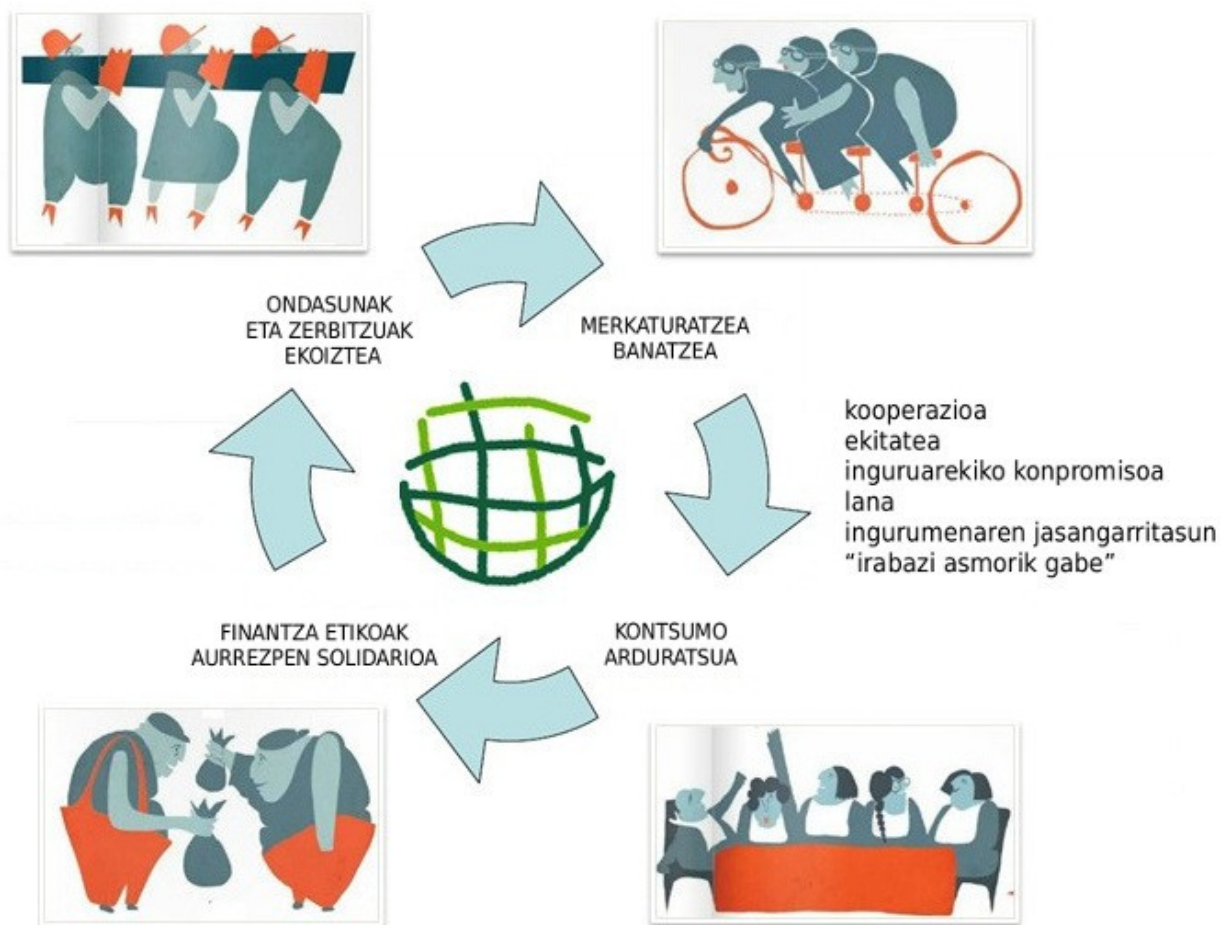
ONDASUNAK
ETA ZERBITZUAK
EKOIZTEA

MERKATURATZEA
BANATZEA

kooperazioa
ekitatea
inguruarekiko konpromisoa
lana
ingurumenaren jasangarritasun
"irabazi asmorik gabe"

KONTSUMO
ARDURATSUA

FINANTZA ETIKOAK
AURREZPEN SOLIDARIOA